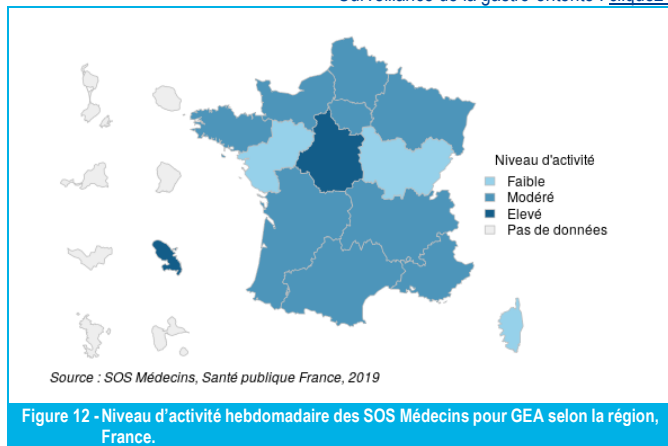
Surveillance de la gastro-entérite / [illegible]

Niveau d'activité
Faible
Modéré
Elevé
Pas de données

Source : SOS Médecins, Santé publique France, 2019

Figure 12 - Niveau d'activité hebdomadaire des SOS Médecins pour GEA selon la région, France.